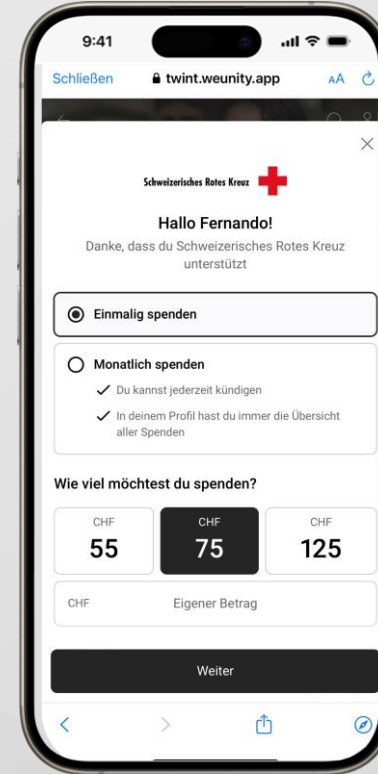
9:41

Schließen

twint.weunity.app

AA

Schweizerisches Rotes Kreuz

Hallo Fernando!

Danke, dass du Schweizerisches Rotes Kreuz unterstützt

Einmalig spenden

Monatlich spenden

Du kannst jederzeit kündigen

In deinem Profil hast du immer die Übersicht aller Spenden

Wie viel möchtest du spenden?

| CHF 55 | CHF 75 | CHF 125 |
|---|---|---|

CHF Eigener Betrag

Weiter